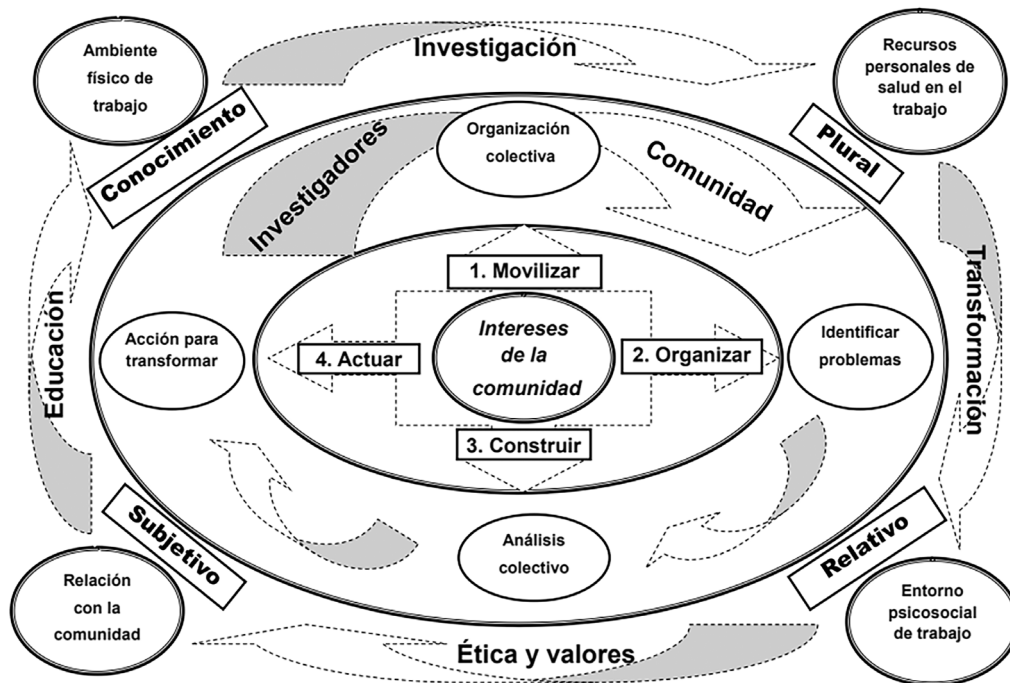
Ambiente físico de trabajo

Investigación

Recursos personales de salud en el trabajo

Conocimiento

Investigadores

Organización colectiva

Comunidad

Plural

Educación

Transformación

1. Movilizar

Acción para transformar

4. Actuar

Intereses de la comunidad

2. Organizar

Identificar problemas

3. Construir

Subjetivo

Análisis colectivo

Relativo

Relación con la comunidad

Ética y valores

Entorno psicosocial de trabajo